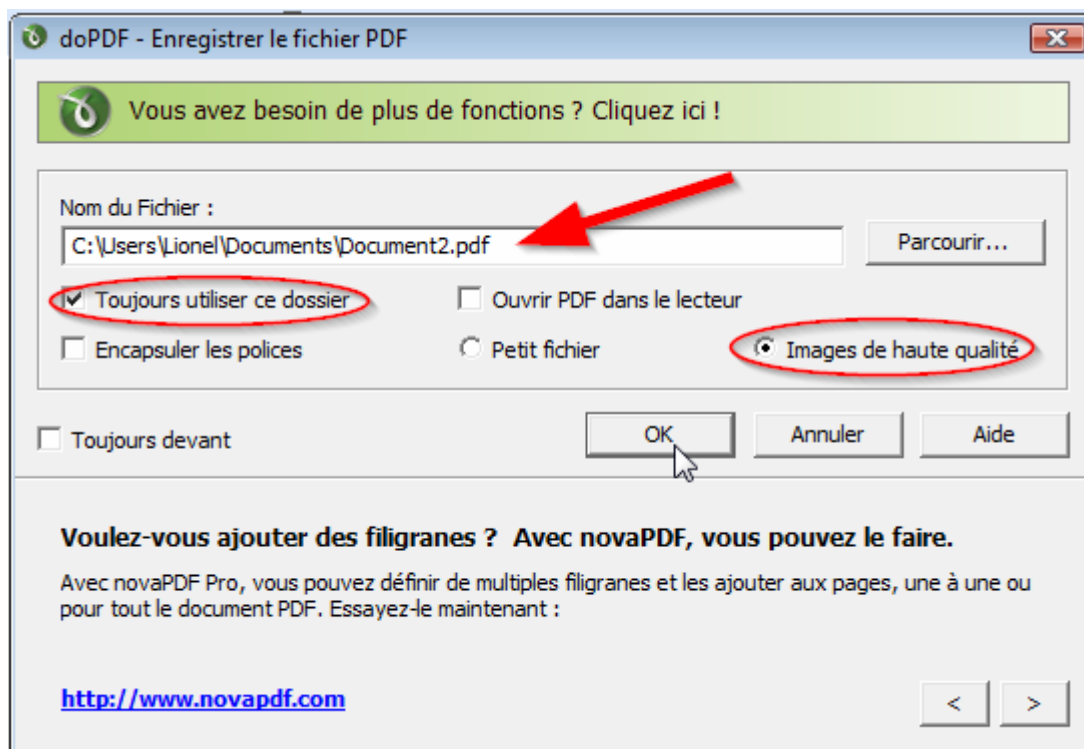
doPDF - Enregistrer le fichier PDF

Vous avez besoin de plus de fonctions ? Cliquez ici !

Nom du Fichier :

C:\Users\Lionel\Documents\Document2.pdf

Parcourir...

Toujours utiliser ce dossier

Ouvrir PDF dans le lecteur

Encapsuler les polices

Petit fichier

Images de haute qualité

Toujours devant

OK

Annuler

Aide

Voulez-vous ajouter des filigranes ? Avec novaPDF, vous pouvez le faire.

Avec novaPDF Pro, vous pouvez définir de multiples filigranes et les ajouter aux pages, une à une ou pour tout le document PDF. Essayez-le maintenant :

http://www.novapdf.com

<

>